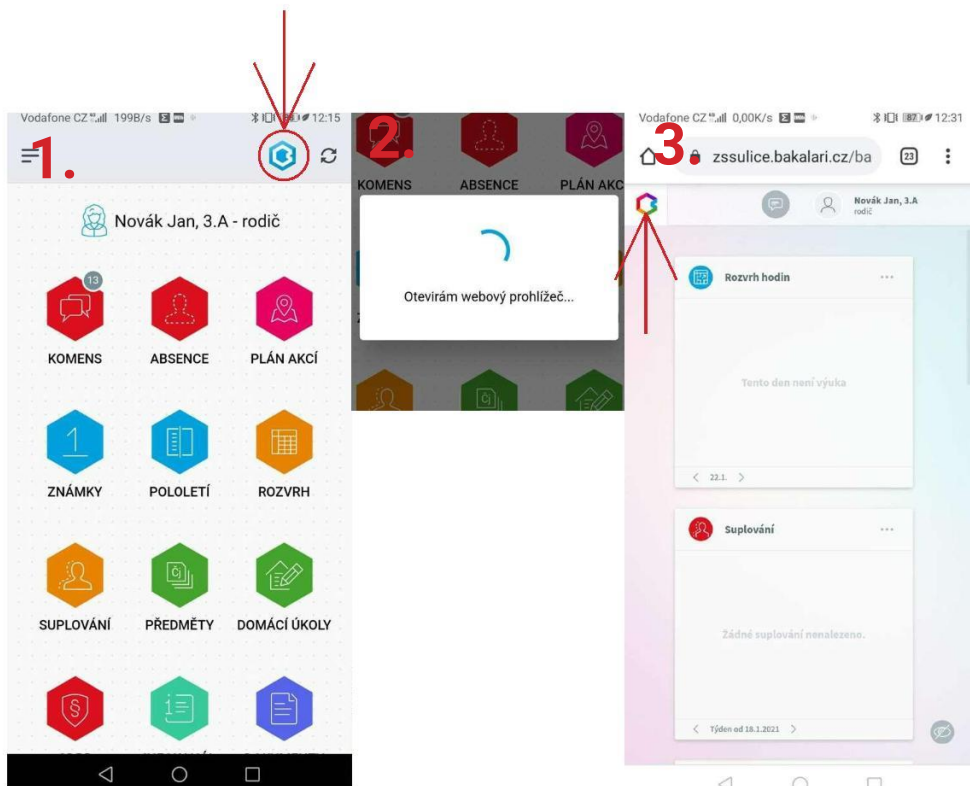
Vodafone CZ 199B/s 12:15

1.

Novák Jan, 3.A - rodič

13

KOMENS

ABSENCE

PLÁN AKCÍ

ZNÁMKY

POLOLETÍ

ROZVRH

SUPLOVÁNÍ

PŘEDMĚTY

DOMÁCÍ ÚKOLY

2.

KOMENS

ABSENCE

PLÁN AKC

Otevírám webový prohlížeč...

Vodafone CZ 0,00K/s 12:31

3

zssulice.bakalari.cz/ba

23

Novák Jan, 3.A
rodič

Rozvrh hodin

Tento den není výuka

22.1.

Suplování

Žádné suplování nenalezeno.

Týden od 18.1.2021